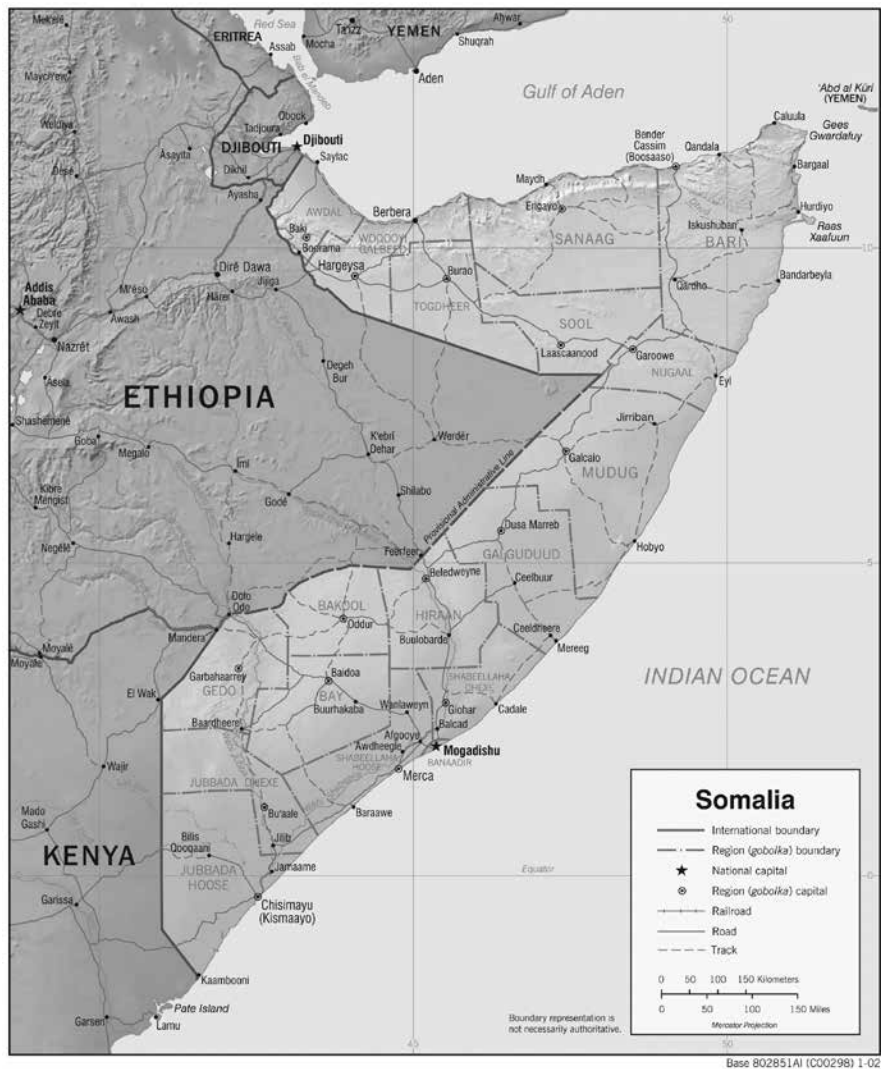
Mekele
ERITREA
Red Sea
Assab
Mocha
Ta'izz
YEMEN
Ahwar
Shuqrah
Aden
Bab el Mandeb
Maychew
Weldiya
Obock
Tadjoura
Djibouti
DJIBOUTI
Asayita
Saylac
Dese
Dikhil
Gulf of Aden
'Abd al Kuri (YEMEN)
Caluula
Gees Gwardafuy
Bender Cassim (Boosaaso)
Qandala
Bargaal
Maydh
Ceerigaabo
Hurdiyo
Raas Xaafuun
Iskushuban
Ayasha
AWDAL
Berbera
SANAAG
BARI
Baki
Boorama
WOQOOYI GALBEED
Hargeysa
Burao
Bandarbeyla
Diré Dawa
Qardho
Addis Ababa
Mi'eso
Harer
Jijiga
TOGDHEER
Debre Zeyit
Awash
SOOL
Nazrēt
Laascaanood
Garoowe
NUGAAL
Eyl
Asela
Degeh Bur
ETHIOPIA
Shashemenē
Jiriiban
Goba
Werder
K'ebri Dehar
Megalo
Galcaio
Imi
MUDUG
Kibre Mengist
Shilabo
Provisional Administrative Line
Godē
Dusa Marreb
Hargele
Negēlē
Hobyo
Ferfer
GALGUDUUD
Beledweyne
Ceelbuur
Dolo Odo
BAKOOL
HIRAAN
Oddur
Mandera
Buulobarde
Ceeldheere
Moyale
Mereeg
Garbahaarrey
Baidoa
SHABEELLAHA DHEXE
INDIAN OCEAN
El Wak
GEDO
BAY
Buurhakaba
Wanlaweyn
Jowhar
Balcad
Cadale
Baardheere
Afgooye
Awdheegle
Mogadishu
SHABEELLAHA HOOSE
BANAADIR
Merca
Wajir
JUBBADA DHEXE
Mado Gashi
Bu'aale
Baraawe
KENYA
Jilib
Bilis Qooqaani
Jamaame
Equator
JUBBADA HOOSE
Garissa
Chisimayu (Kismaayo)
Kaamboon
Pate Island
Garsen
Lamu
Somalia
International boundary
Region (gobolka) boundary
National capital
Region (gobolka) capital
Railroad
Road
Track
0 50 100 150 Kilometers
0 50 100 150 Miles
Mercator Projection
Boundary representation is not necessarily authoritative.
50
10
5
45
Base 802851AI (C00298) 1-02